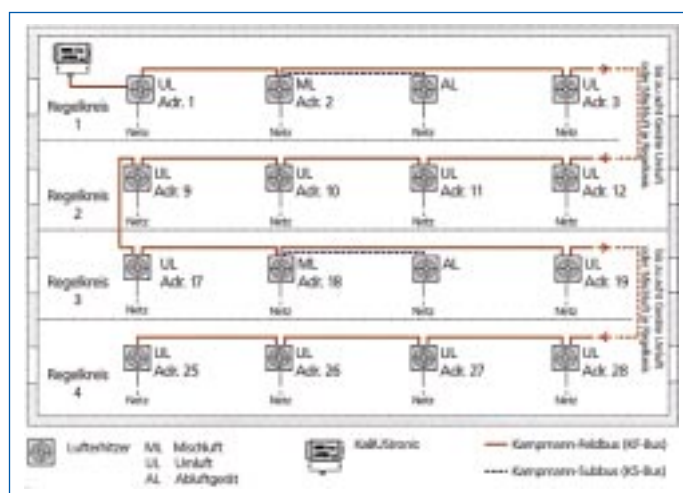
Regelkreis 1

UL Adr. 1
Netz

ML Adr. 2
Netz

AL
Netz

UL Adr. 3
Netz

Regelkreis 2

UL Adr. 9
Netz

UL Adr. 10
Netz

UL Adr. 11
Netz

UL Adr. 12
Netz

Regelkreis 3

UL Adr. 17
Netz

ML Adr. 18
Netz

AL
Netz

UL Adr. 19
Netz

Regelkreis 4

UL Adr. 25
Netz

UL Adr. 26
Netz

UL Adr. 27
Netz

UL Adr. 28
Netz

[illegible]

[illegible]

Lufterhitzer
ML Mischluft
UL Umluft
AL Abluftgerät

KaltAStronic

Kampmann-Feldbus (KF-Bus)
Kampmann-Subbus (KS-Bus)